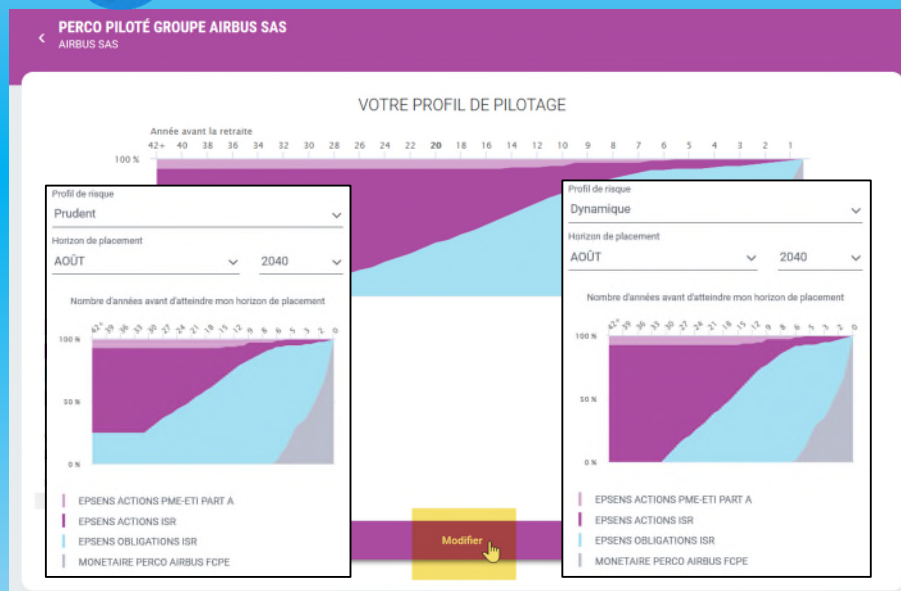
PERCO PILOTÉ GROUPE AIRBUS SAS
AIRBUS SAS

VOTRE PROFIL DE PILOTAGE

Année avant la retraite
42+ 40 38 36 34 32 30 28 26 24 22 20 18 16 14 12 10 9 8 7 6 5 4 3 2 1
100 %

Profil de risque
Prudent
Horizon de placement
AOÛT 2040

Nombre d'années avant d'atteindre mon horizon de placement
42+ 39 36 33 30 27 24 21 18 15 12 9 8 6 5 3 2 0
100 %
50 %
0 %

EPSENS ACTIONS PME-ETI PART A
EPSENS ACTIONS ISR
EPSENS OBLIGATIONS ISR
MONETAIRE PERCO AIRBUS FCPE

Modifier

Profil de risque
Dynamique
Horizon de placement
AOÛT 2040

Nombre d'années avant d'atteindre mon horizon de placement
42+ 39 36 33 30 27 24 21 18 15 12 9 8 6 5 3 2 0
100 %
50 %
0 %

EPSENS ACTIONS PME-ETI PART A
EPSENS ACTIONS ISR
EPSENS OBLIGATIONS ISR
MONETAIRE PERCO AIRBUS FCPE